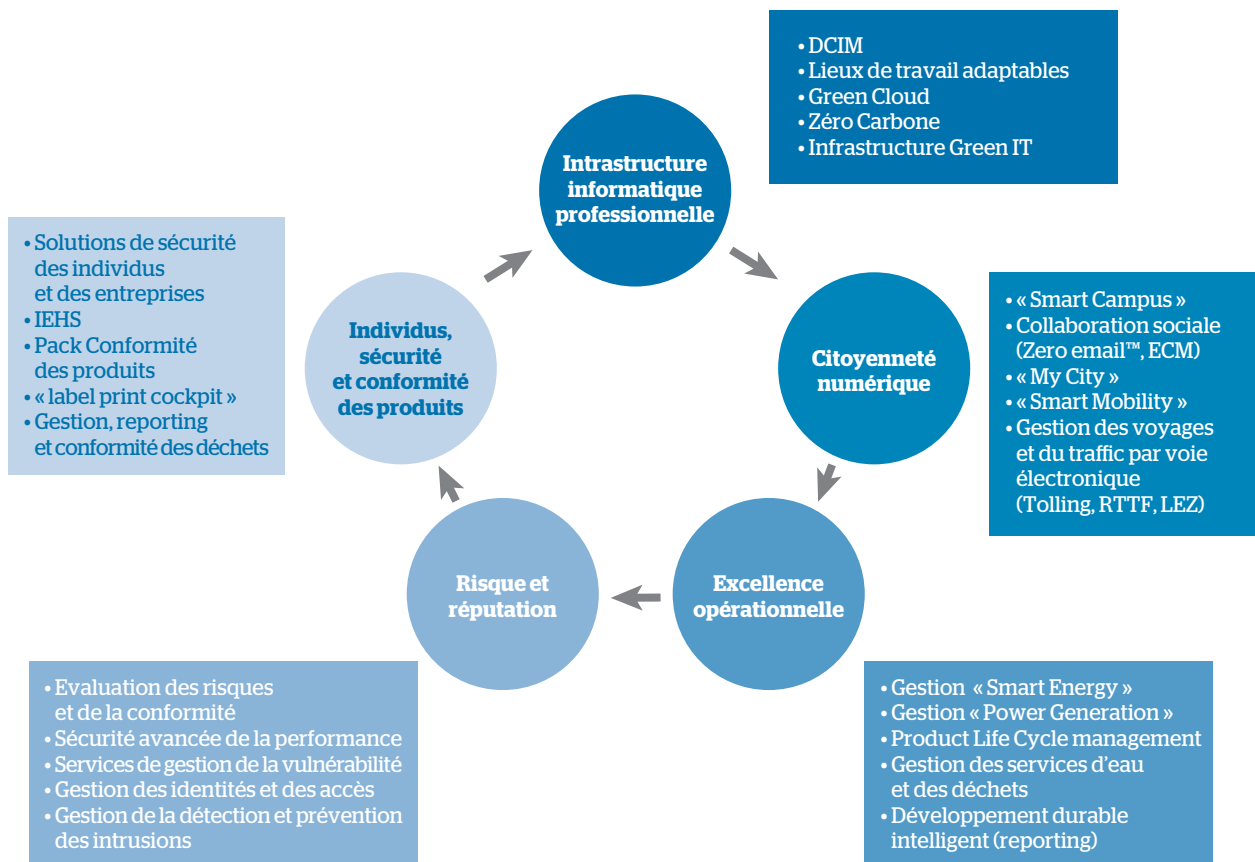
• DCIM
• Lieux de travail adaptables
• Green Cloud
• Zéro Carbone
• Infrastructure Green IT

Intrastructure informatique professionnelle

• Solutions de sécurité des individus et des entreprises
• IEHS
• Pack Conformité des produits
• « label print cockpit »
• Gestion, reporting et conformité des déchets

Individus, sécurité et conformité des produits

Citoyenneté numérique

• « Smart Campus »
• Collaboration sociale (Zero email™, ECM)
• « My City »
• « Smart Mobility »
• Gestion des voyages et du traffic par voie électronique (Tolling, RTTF, LEZ)

Risque et réputation

Excellence opérationnelle

• Evaluation des risques et de la conformité
• Sécurité avancée de la performance
• Services de gestion de la vulnérabilité
• Gestion des identités et des accès
• Gestion de la détection et prévention des intrusions

• Gestion « Smart Energy »
• Gestion « Power Generation »
• Product Life Cycle management
• Gestion des services d'eau et des déchets
• Développement durable intelligent (reporting)